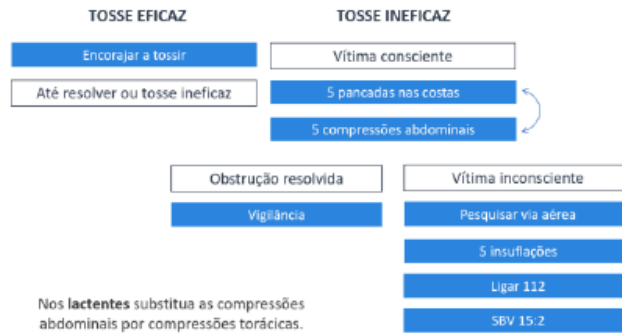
TOSSE EFICAZ

Encorajar a tossir

Até resolver ou tosse ineficaz

TOSSE INEFICAZ

Vítima consciente

5 pancadas nas costas

5 compressões abdominais

Obstrução resolvida

Vigilância

Vítima inconsciente

Pesquisar via aérea

5 insuflações

Ligar 112

SBV 15:2

Nos lactentes substitua as compressões abdominais por compressões torácicas.